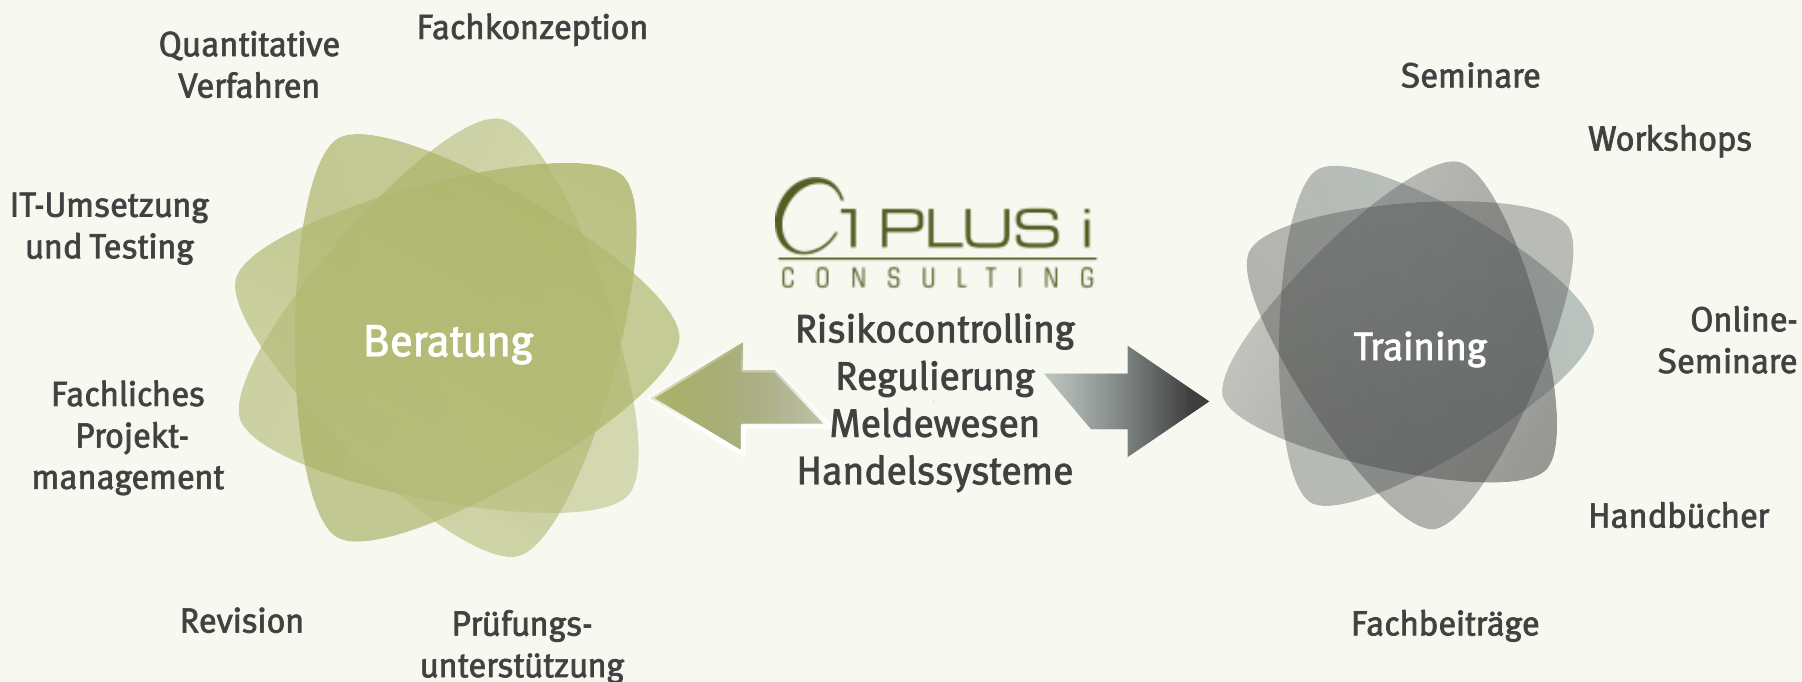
Quantitative Verfahren

Fachkonzeption

IT-Umsetzung und Testing

Beratung

Fachliches Projektmanagement

Revision

Prüfungsunterstützung

C1 PLUS i
CONSULTING

Risikocontrolling
Regulierung
Meldewesen
Handelssysteme

Seminare

Workshops

Training

Online-Seminare

Handbücher

Fachbeiträge